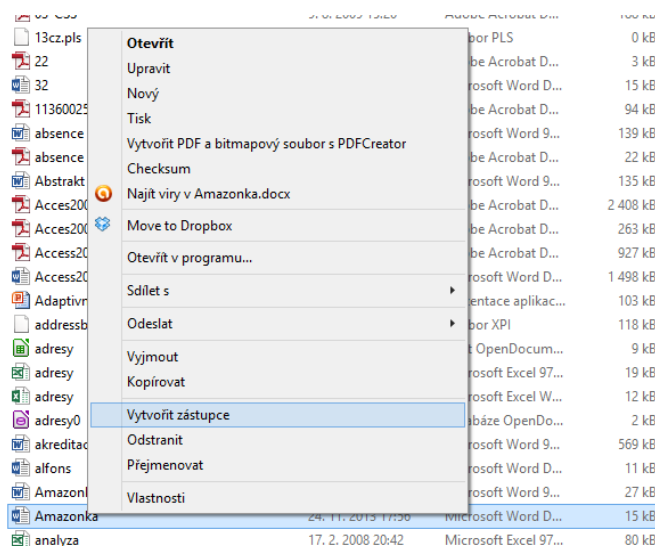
13cz.pls
22
32
11360025
absence
absence
Abstrakt
Acces200
Acces200
Access20
Access20
Adaptivn
addressb
adresy
adresy
adresy
adresy0
akreditac
alfons
Amazonl
Amazonka
analyza

Otevřít
Upravit
Nový
Tisk
Vytvořit PDF a bitmapový soubor s PDFCreator
Checksum
Najít viry v Amazonka.docx
Move to Dropbox
Otevřít v programu...
Sdílet s
Odeslat
Vyjmout
Kopírovat
Vytvořit zástupce
Odstranit
Přejmenovat
Vlastnosti

| | |
|---|---|
| bor PLS | 0 kB |
| be Acrobat D... | 3 kB |
| rosoft Word D... | 15 kB |
| be Acrobat D... | 94 kB |
| rosoft Word 9... | 139 kB |
| be Acrobat D... | 22 kB |
| rosoft Word 9... | 135 kB |
| be Acrobat D... | 2 408 kB |
| be Acrobat D... | 263 kB |
| be Acrobat D... | 927 kB |
| rosoft Word D... | 1 498 kB |
| entace aplikac... | 103 kB |
| bor XPI | 118 kB |
| t OpenDocum... | 9 kB |
| rosoft Excel 97... | 19 kB |
| rosoft Excel W... | 12 kB |
| báze OpenDo... | 2 kB |
| rosoft Word 9... | 569 kB |
| rosoft Word D... | 11 kB |
| rosoft Word 9... | 27 kB |
| 24. 11. 2013 17:56 Microsoft Word D... | 15 kB |
| 17. 2. 2008 20:42 Microsoft Excel 97... | 80 kB |